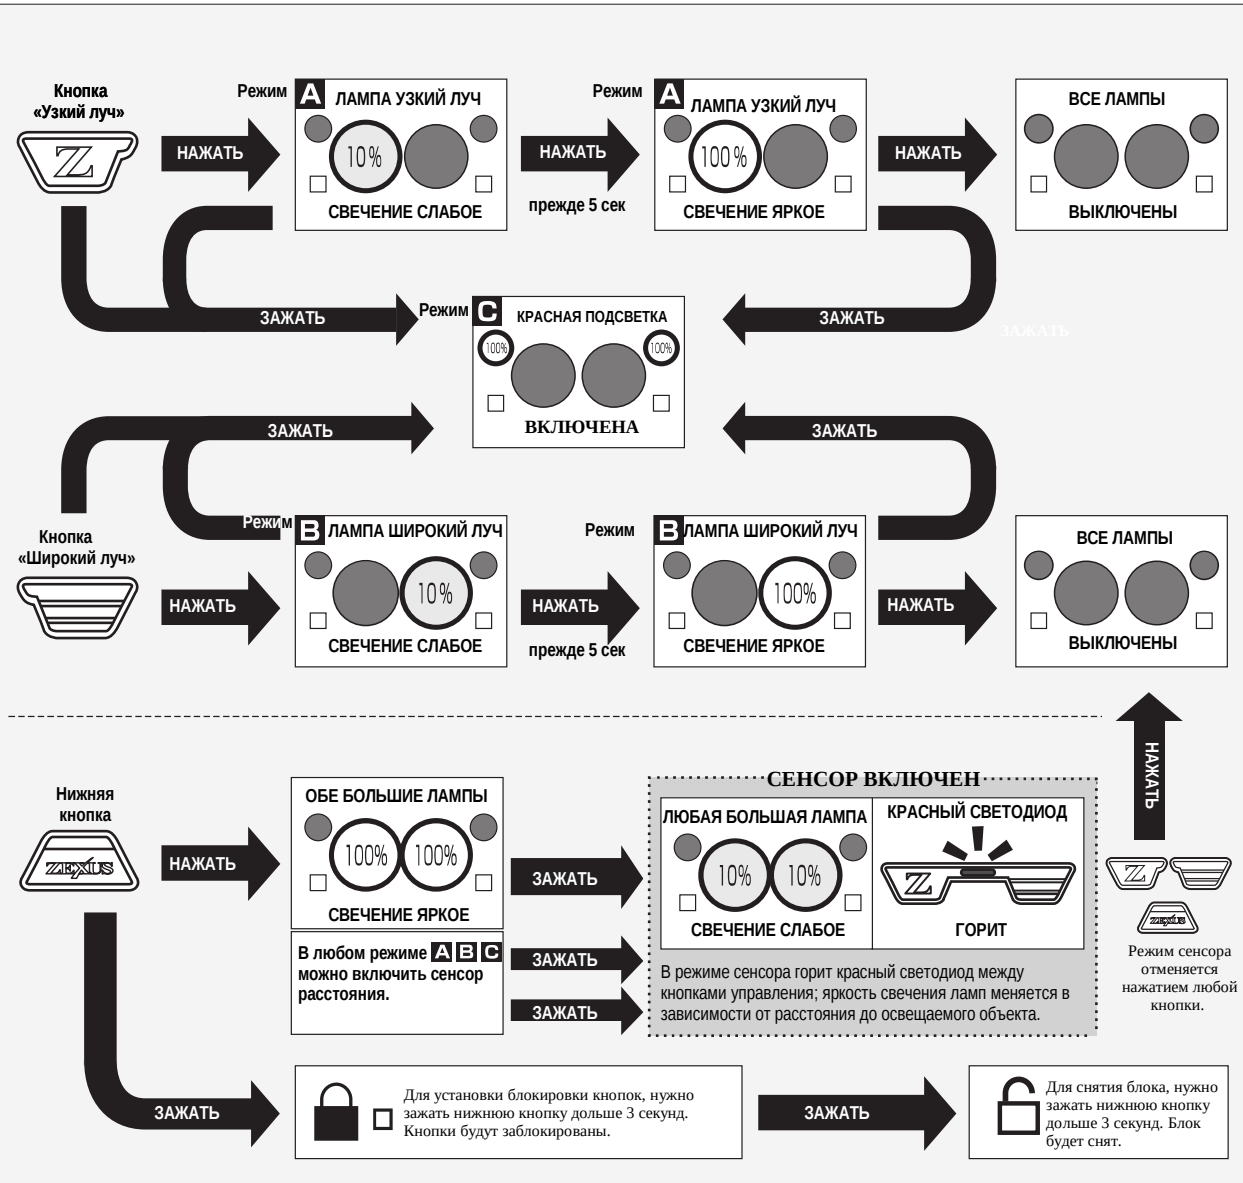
Кнопка «Узкий луч»

НАЖАТЬ

Режим A ЛАМПА УЗКИЙ ЛУЧ
10%
СВЕЧЕНИЕ СЛАБОЕ

НАЖАТЬ
прежде 5 сек

Режим A ЛАМПА УЗКИЙ ЛУЧ
100%
СВЕЧЕНИЕ ЯРКОЕ

НАЖАТЬ

ВСЕ ЛАМПЫ
ВЫКЛЮЧЕНЫ

ЗАЖАТЬ

Режим C КРАСНАЯ ПОДСВЕТКА
100% 100%
ВКЛЮЧЕНА

ЗАЖАТЬ

ЗАЖАТЬ

ЗАЖАТЬ

ЗАЖАТЬ

Кнопка «Широкий луч»

НАЖАТЬ

Режим B ЛАМПА ШИРОКИЙ ЛУЧ
10%
СВЕЧЕНИЕ СЛАБОЕ

НАЖАТЬ
прежде 5 сек

Режим B ЛАМПА ШИРОКИЙ ЛУЧ
100%
СВЕЧЕНИЕ ЯРКОЕ

НАЖАТЬ

ВСЕ ЛАМПЫ
ВЫКЛЮЧЕНЫ

НАЖАТЬ

Нижняя кнопка

ZEXUS

НАЖАТЬ

ОБЕ БОЛЬШИЕ ЛАМПЫ
100% 100%
СВЕЧЕНИЕ ЯРКОЕ

В любом режиме A B C можно включить сенсор расстояния.

ЗАЖАТЬ

ЗАЖАТЬ

ЗАЖАТЬ

СЕНСОР ВКЛЮЧЕН

ЛЮБАЯ БОЛЬШАЯ ЛАМПА
10% 10%
СВЕЧЕНИЕ СЛАБОЕ

КРАСНЫЙ СВЕТОДИОД
ГОРИТ

В режиме сенсора горит красный светодиод между кнопками управления; яркость свечения ламп меняется в зависимости от расстояния до освещаемого объекта.

ZEXUS

Режим сенсора отменяется нажатием любой кнопки.

ЗАЖАТЬ

Для установки блокировки кнопок, нужно зажать нижнюю кнопку дольше 3 секунд. Кнопки будут заблокированы.

ЗАЖАТЬ

Для снятия блока, нужно зажать нижнюю кнопку дольше 3 секунд. Блок будет снят.